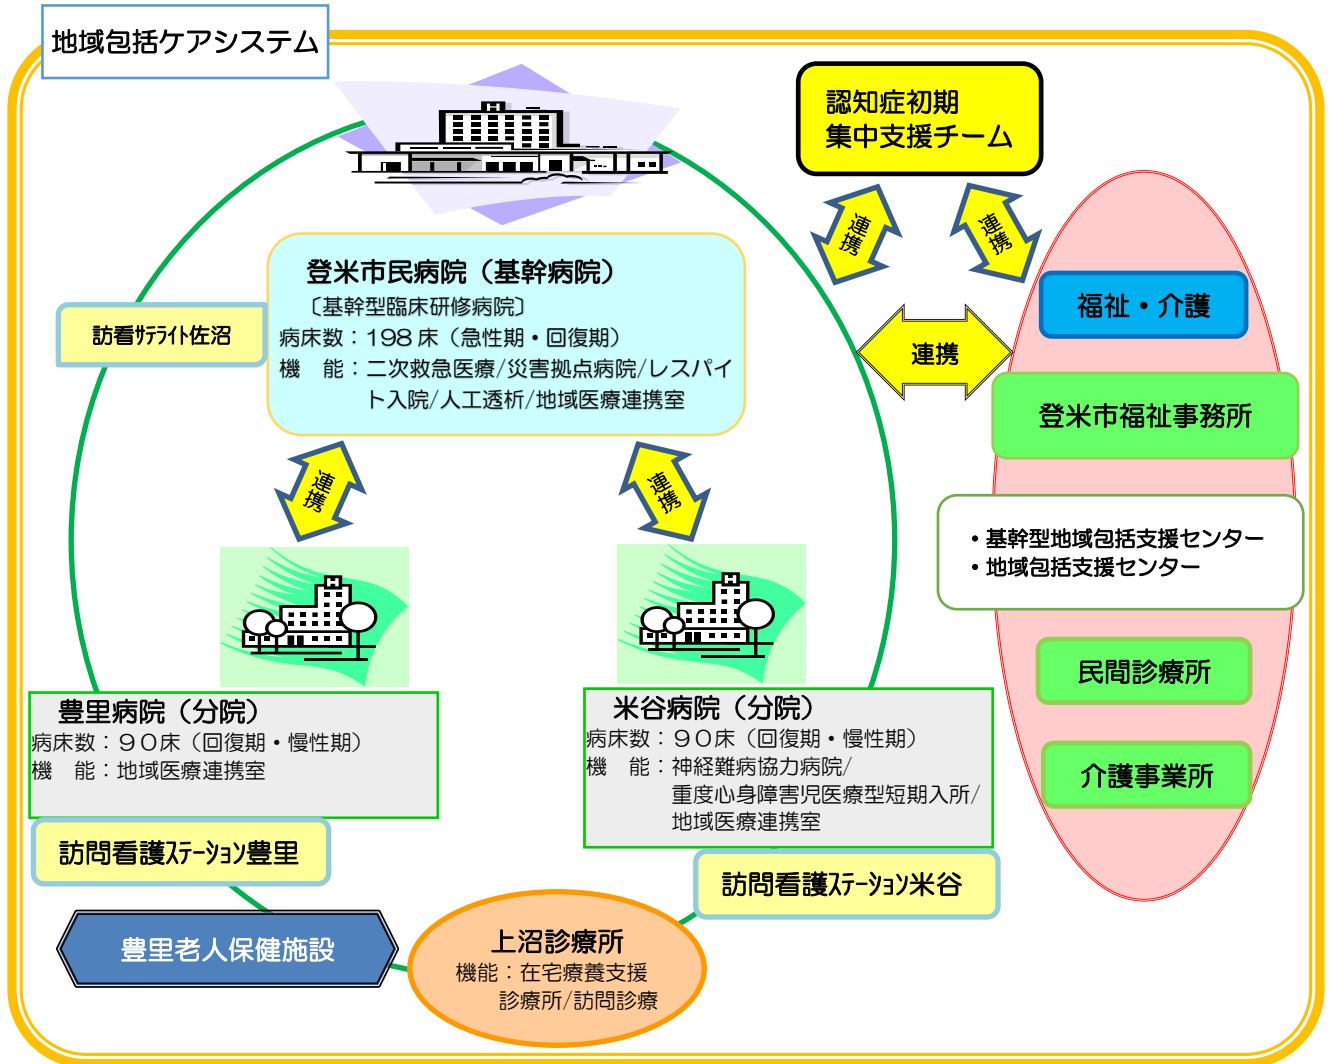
地域包括ケアシステム

認知症初期
集中支援チーム

連携

連携

登米市民病院（基幹病院）
〔基幹型臨床研修病院〕
病床数：198床（急性期・回復期）
機　能：二次救急医療/災害拠点病院/レスパイト入院/人工透析/地域医療連携室

訪看ｻﾃﾗｲﾄ佐沼

連携

福祉・介護

登米市福祉事務所

・基幹型地域包括支援センター
・地域包括支援センター

民間診療所

介護事業所

連携

連携

豊里病院（分院）
病床数：９０床（回復期・慢性期）
機　能：地域医療連携室

米谷病院（分院）
病床数：９０床（回復期・慢性期）
機　能：神経難病協力病院/重度心身障害児医療型短期入所/地域医療連携室

訪問看護ｽﾃｰｼｮﾝ豊里

訪問看護ｽﾃｰｼｮﾝ米谷

豊里老人保健施設

上沼診療所
機能：在宅療養支援診療所/訪問診療